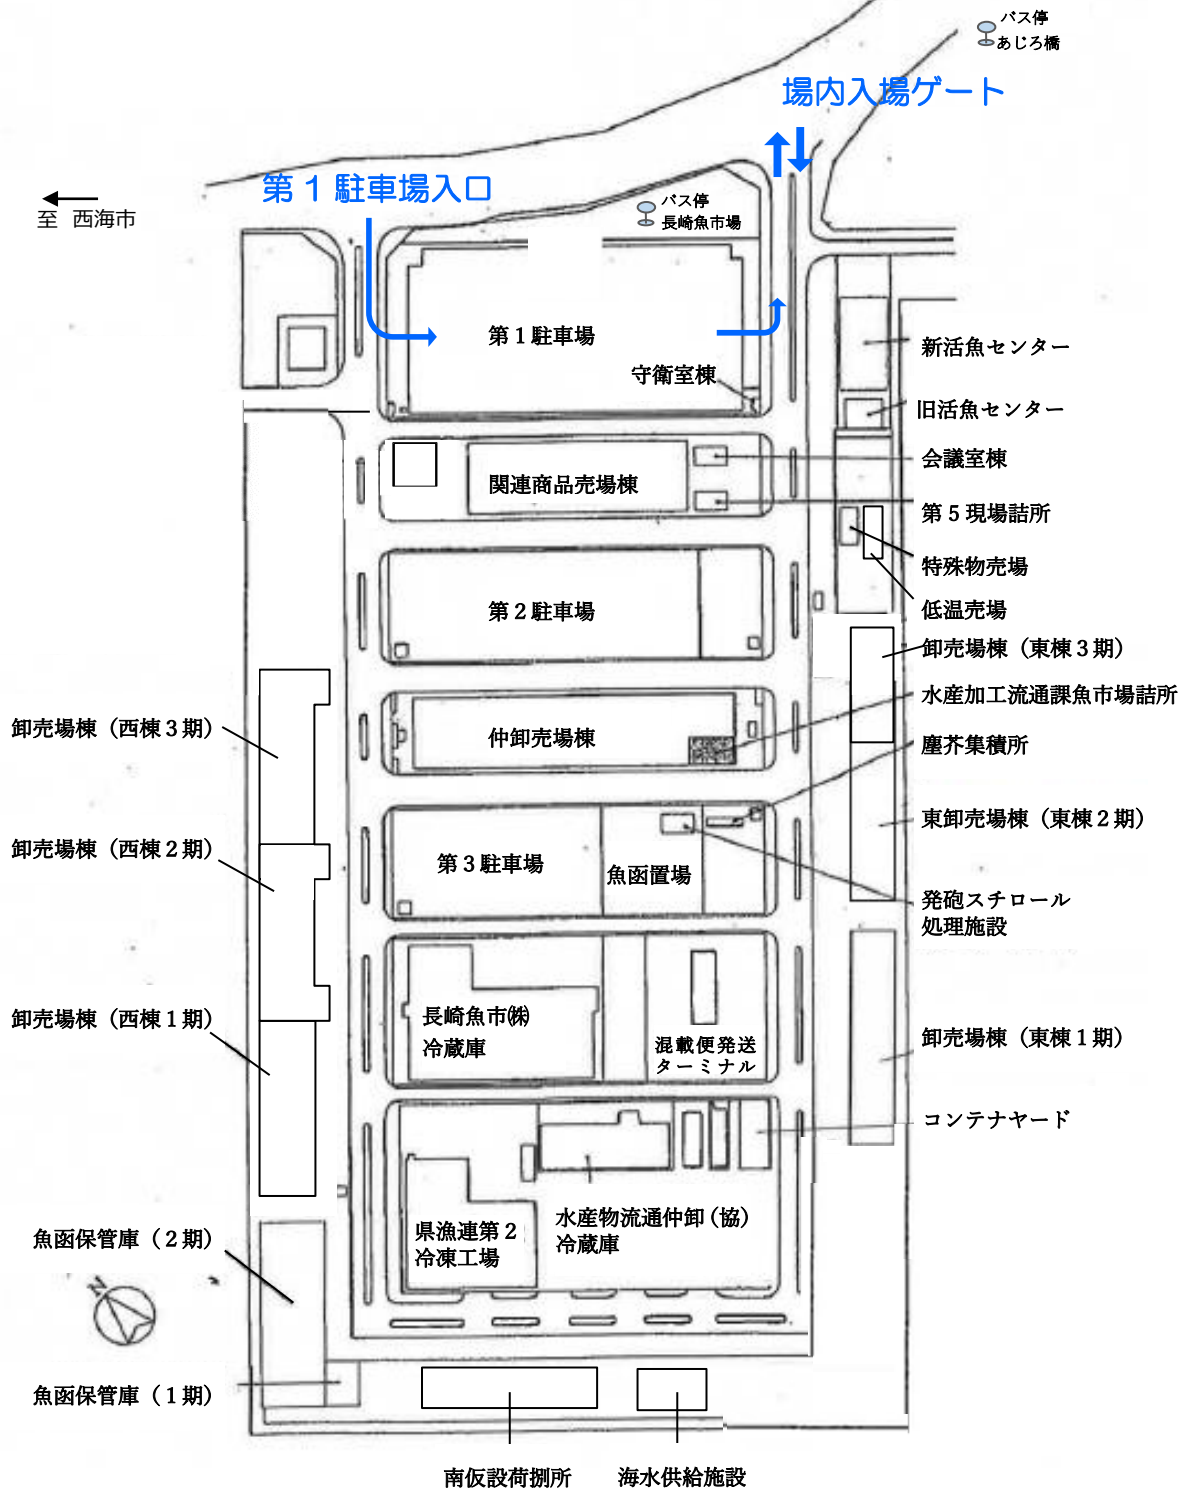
バス停
あじろ橋

場内入場ゲート

第１駐車場入口

至　西海市

バス停
長崎魚市場

第１駐車場

守衛室棟

新活魚センター

旧活魚センター

関連商品売場棟

会議室棟

第５現場詰所

第２駐車場

特殊物売場

低温売場

卸売場棟（東棟３期）

水産加工流通課魚市場詰所

卸売場棟（西棟３期）

仲卸売場棟

塵芥集積所

東卸売場棟（東棟２期）

卸売場棟（西棟２期）

第３駐車場

魚函置場

発泡スチロール
処理施設

卸売場棟（西棟１期）

長崎魚市㈱
冷蔵庫

混載便発送
ターミナル

卸売場棟（東棟１期）

コンテナヤード

魚函保管庫（２期）

県漁連第２
冷凍工場

水産物流通仲卸（協）
冷蔵庫

魚函保管庫（１期）

南仮設荷捌所

海水供給施設